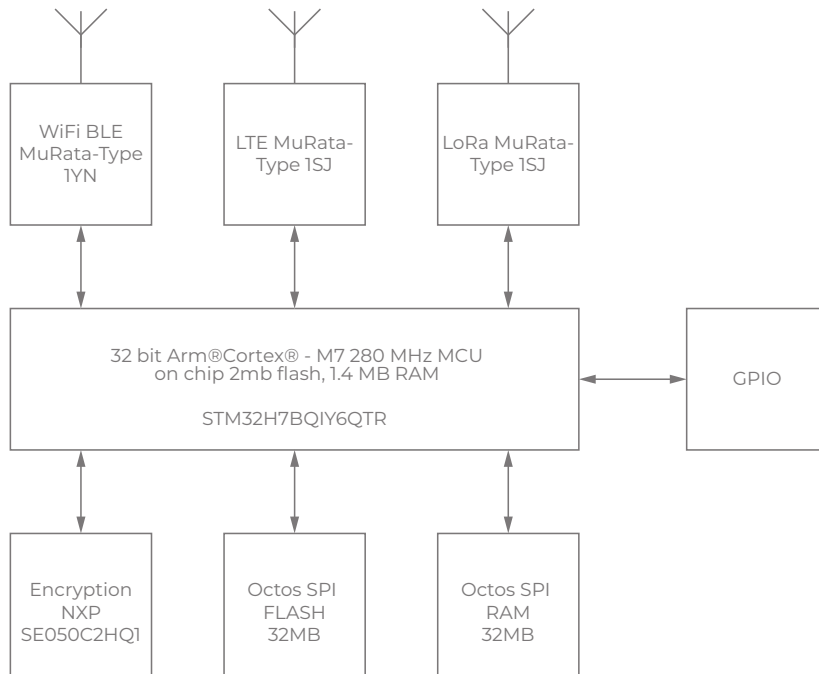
WiFi BLE MuRata-Type 1YN

LTE MuRata-Type 1SJ

LoRa MuRata-Type 1SJ

32 bit Arm®Cortex® - M7 280 MHz MCU on chip 2mb flash, 1.4 MB RAM

STM32H7BQIY6QTR

GPIO

Encryption NXP SE050C2HQ1

Octos SPI FLASH 32MB

Octos SPI RAM 32MB